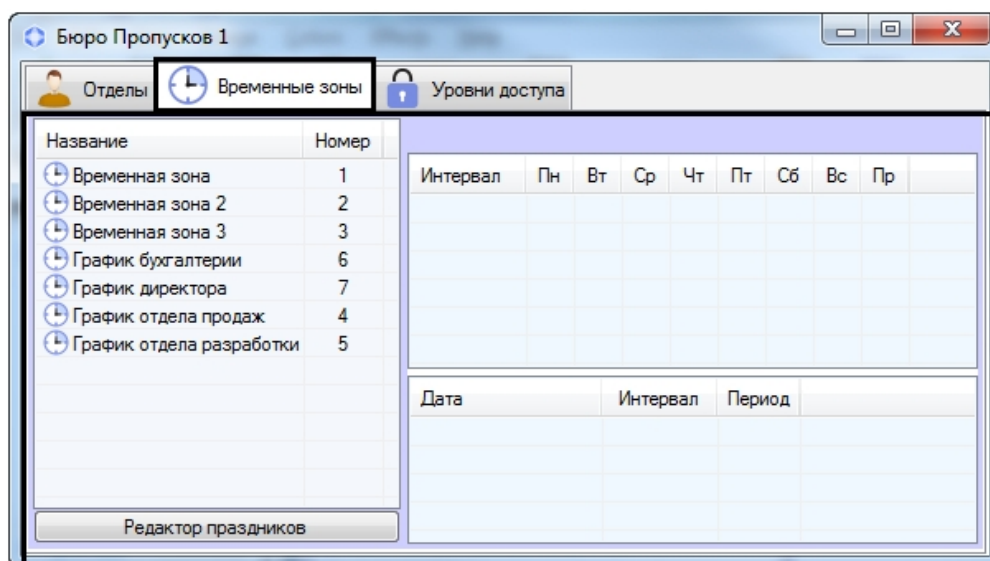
Бюро Пропусков 1

Отделы | Временные зоны | Уровни доступа

| Название | Номер |
|---|---|
| Временная зона | 1 |
| Временная зона 2 | 2 |
| Временная зона 3 | 3 |
| График бухгалтерии | 6 |
| График директора | 7 |
| График отдела продаж | 4 |
| График отдела разработки | 5 |

Редактор праздников

| Интервал | Пн | Вт | Ср | Чт | Пт | Сб | Вс | Пр |
|---|---|---|---|---|---|---|---|---|

| Дата | Интервал | Период |
|---|---|---|